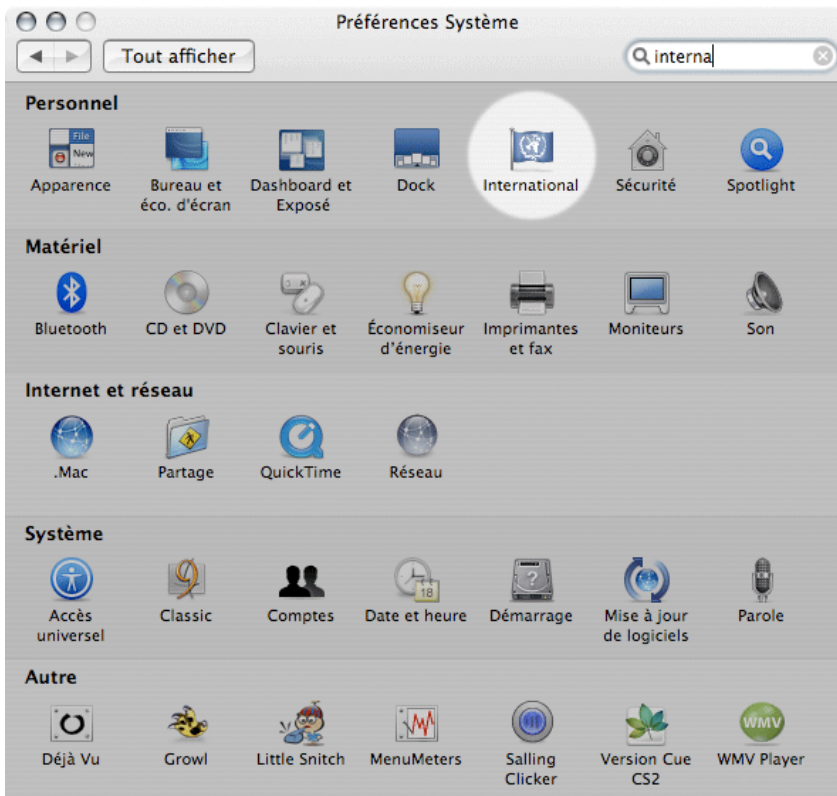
Préférences Système

Tout afficher

interna

Personnel

File
New
Apparence

Bureau et éco. d'écran

Dashboard et Exposé

Dock

International

Sécurité

Spotlight

Matériel

Bluetooth

CD et DVD

Clavier et souris

Économiseur d'énergie

Imprimantes et fax

Moniteurs

Son

Internet et réseau

.Mac

Partage

QuickTime

Réseau

Système

Accès universel

Classic

Comptes

18
Date et heure

Démarrage

Mise à jour de logiciels

Parole

Autre

Déjà Vu

Growl

Little Snitch

MenuMeters

Salling Clicker

Version Cue CS2

WMV
WMV Player